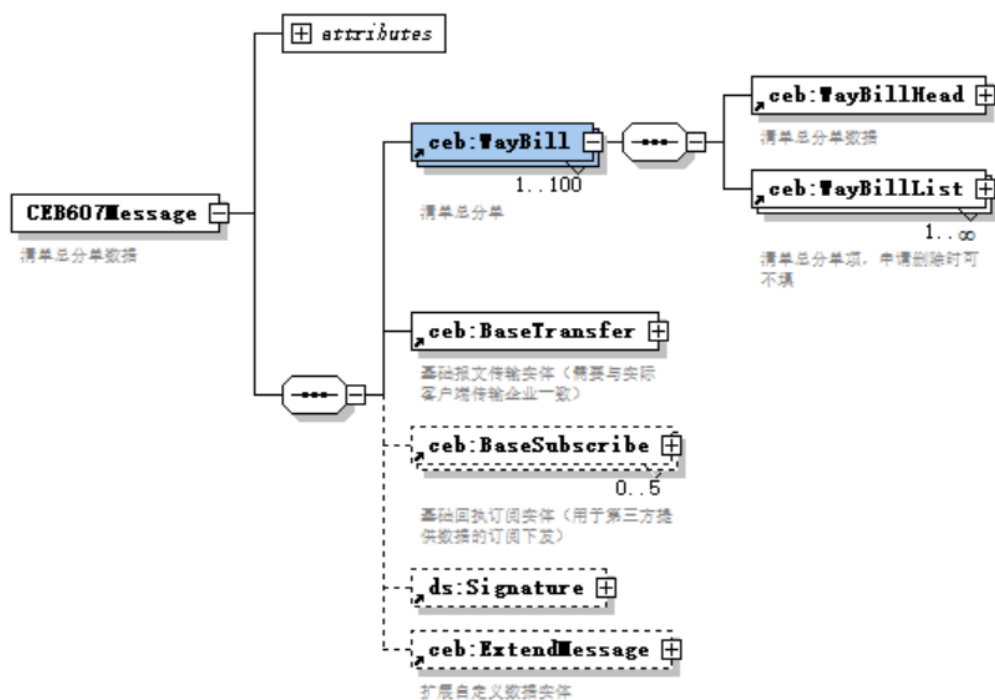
attributes

CEB607Message
清单总分单数据

ceb:WayBill
1..100
清单总分单

ceb:WayBillHead
清单总分单数据

ceb:WayBillList
1..∞
清单总分单项，申请删除时可不填

ceb:BaseTransfer
基础报文传输实体（需要与实际客户端传输企业一致）

ceb:BaseSubscribe
0..5
基础回执订阅实体（用于第三方提供数据的订阅下发）

ds:Signature

ceb:ExtendMessage
扩展自定义数据实体